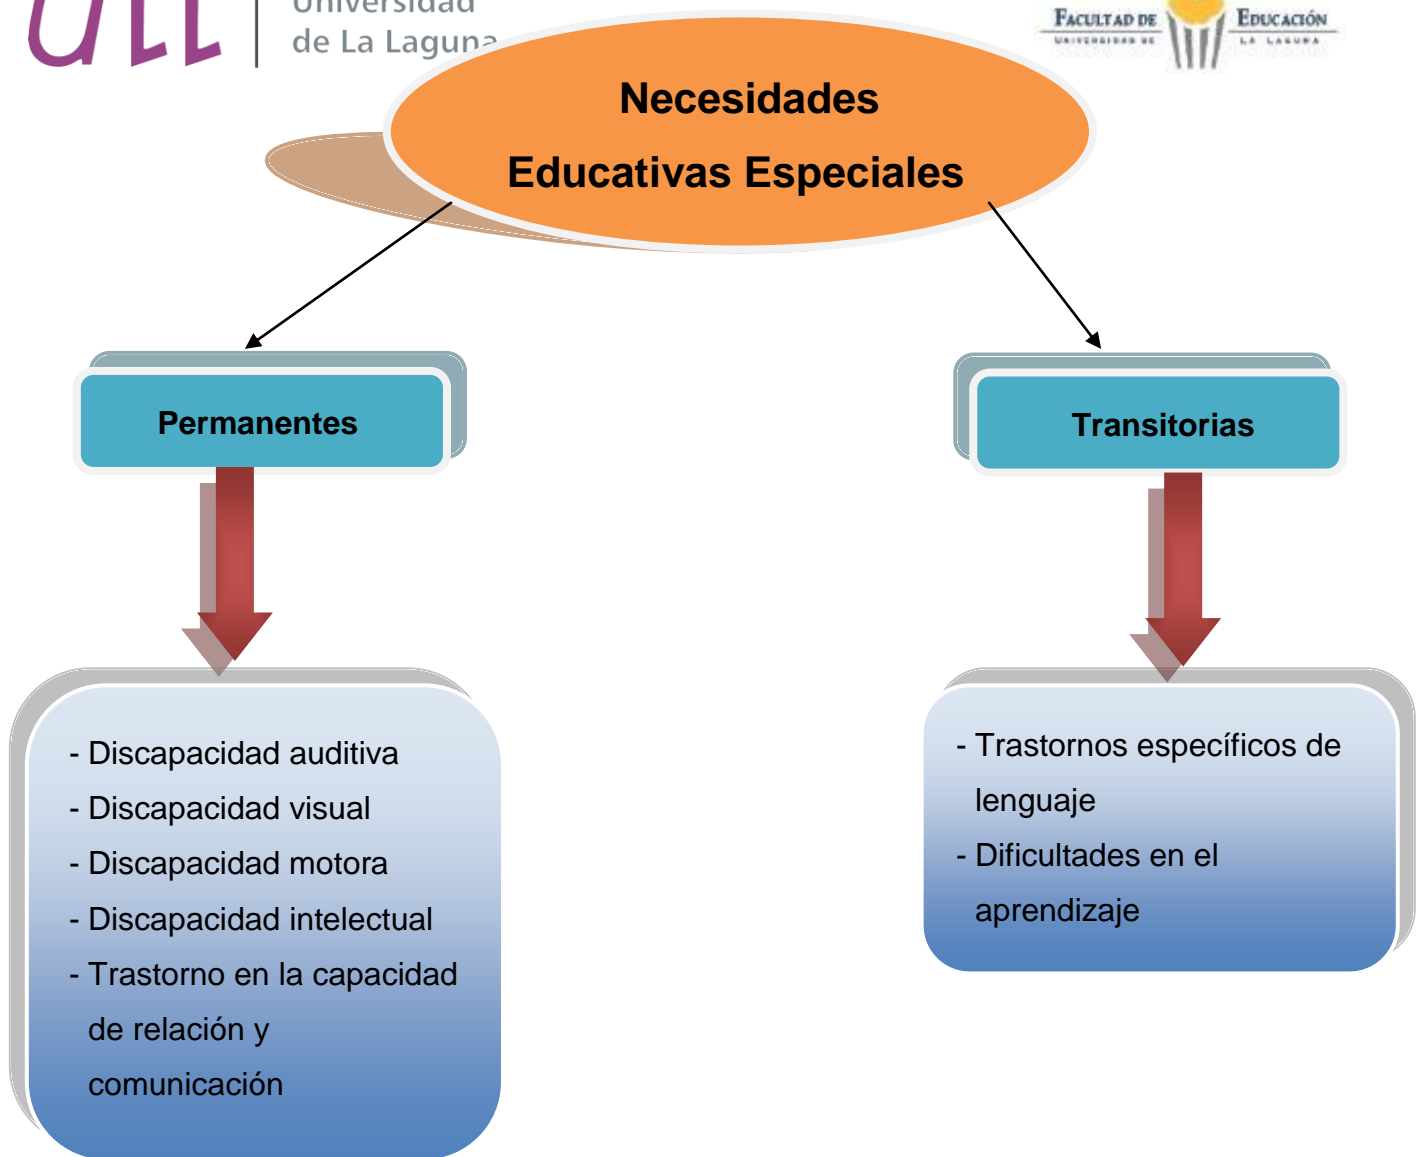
ull Universidad de La Laguna

Facultad de Educación
Universidad de La Laguna

Necesidades Educativas Especiales

Permanentes

Transitorias

- Discapacidad auditiva
- Discapacidad visual
- Discapacidad motora
- Discapacidad intelectual
- Trastorno en la capacidad de relación y comunicación

- Trastornos específicos de lenguaje
- Dificultades en el aprendizaje